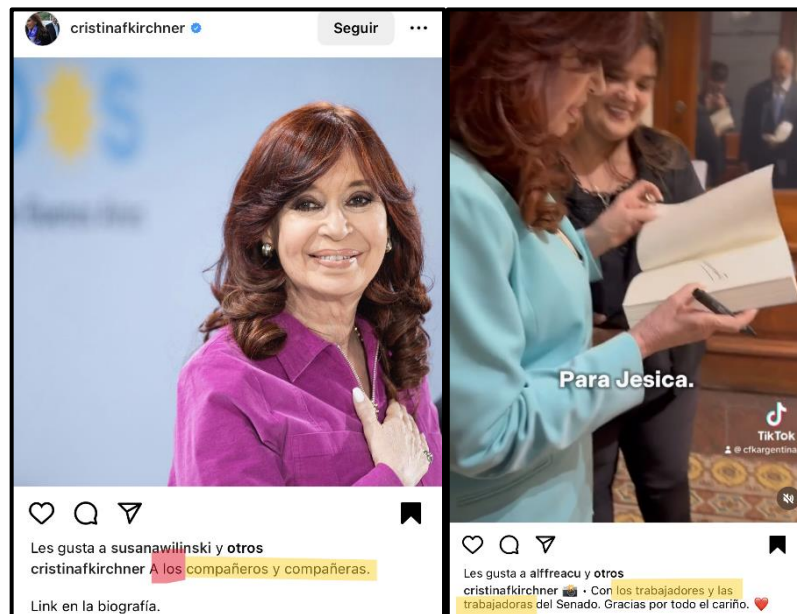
cristinafkirchner
Seguir
...

Les gusta a susanawilinski y otros
cristinafkirchner A los compañeros y compañeras.

Link en la biografía.

Para Jesica.

TikTok
@cfkargentina

Les gusta a alffreacu y otros
cristinafkirchner • Con los trabajadores y las trabajadoras del Senado. Gracias por todo el cariño. ❤️